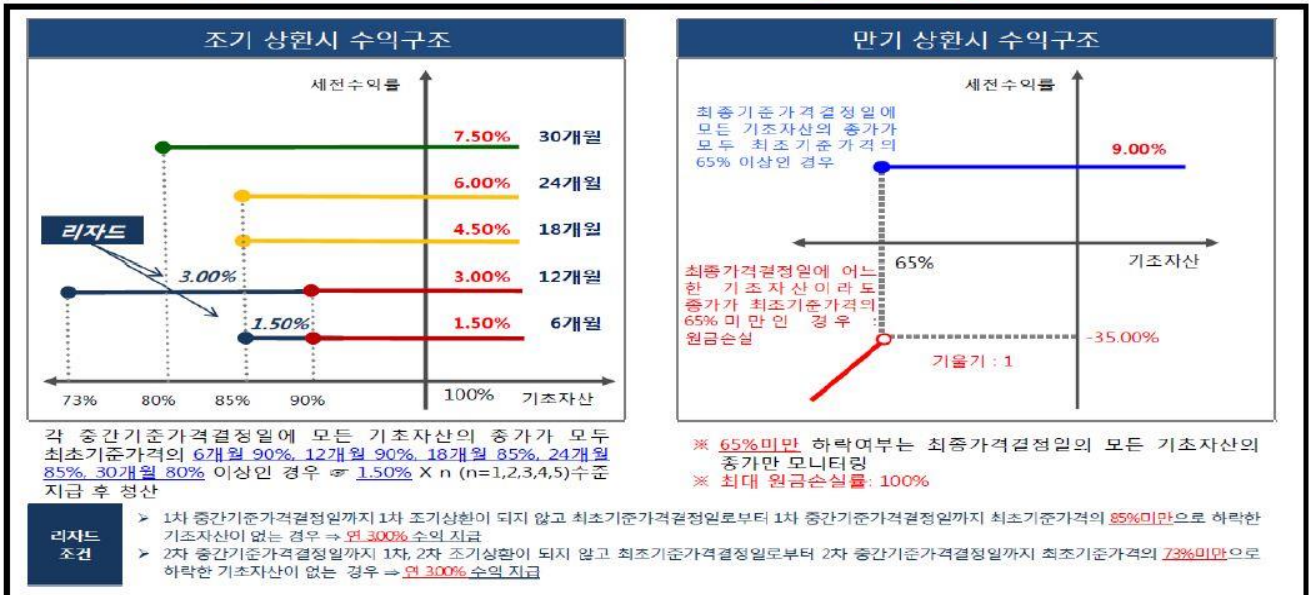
조기 상환시 수익구조

세전수익률

7.50% 30개월

6.00% 24개월

4.50% 18개월

리자드

3.00%

3.00% 12개월

1.50%

1.50% 6개월

73% 80% 85% 90% 100% 기초자산

각 중간기준가격결정일에 모든 기초자산의 종가가 모두 최초기준가격의 6개월 90%, 12개월 90%, 18개월 85%, 24개월 85%, 30개월 80% 이상인 경우 ☞ 1.50% X n (n=1,2,3,4,5)수준 지급 후 청산

만기 상환시 수익구조

세전수익률

최종기준가격결정일에 모든 기초자산의 종가가 모두 최초기준가격의 65% 이상인 경우

9.00%

65%

기초자산

최종가격결정일에 어느 한 기초자산이라도 종가가 최초기준가격의 65% 미만인 경우 원금손실

-35.00%

기울기 : 1

※ 65%미만 하락여부는 최종가격결정일의 모든 기초자산의 종가만 모니터링
※ 최대 원금손실률: 100%

리자드 조건

➤ 1차 중간기준가격결정일까지 1차 조기상환이 되지 않고 최초기준가격결정일로부터 1차 중간기준가격결정일까지 최초기준가격의 85%미만으로 하락한 기초자산이 없는 경우 ⇒ 연 300% 수익 지급
➤ 2차 중간기준가격결정일까지 1차, 2차 조기상환이 되지 않고 최초기준가격결정일로부터 2차 중간기준가격결정일까지 최초기준가격의 73%미만으로 하락한 기초자산이 없는 경우 ⇒ 연 300% 수익 지급